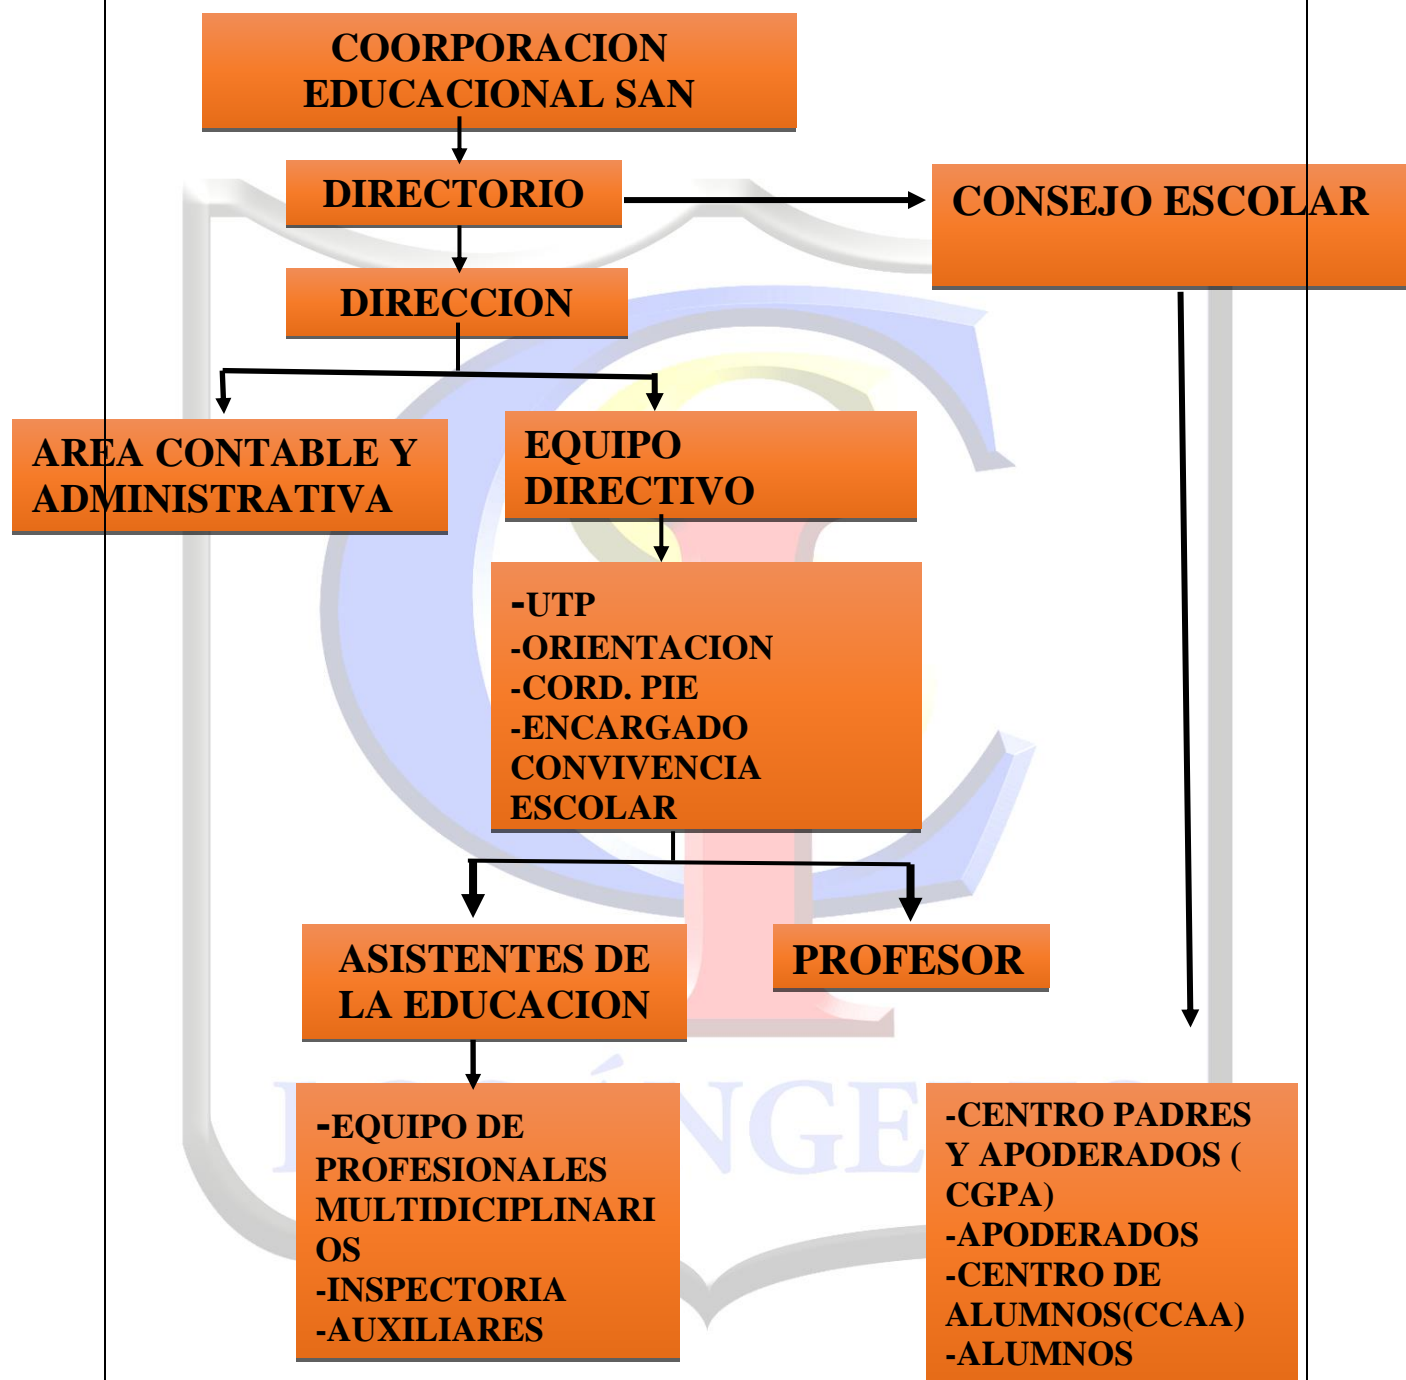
COORPORACION EDUCACIONAL SAN

DIRECTORIO

CONSEJO ESCOLAR

DIRECCION

AREA CONTABLE Y ADMINISTRATIVA

EQUIPO DIRECTIVO

-UTP
-ORIENTACION
-CORD. PIE
-ENCARGADO CONVIVENCIA ESCOLAR

ASISTENTES DE LA EDUCACION

PROFESOR

-EQUIPO DE PROFESIONALES MULTIDICIPLINARIOS
-INSPECTORIA
-AUXILIARES

-CENTRO PADRES Y APODERADOS ( CGPA)
-APODERADOS
-CENTRO DE ALUMNOS(CCAA)
-ALUMNOS